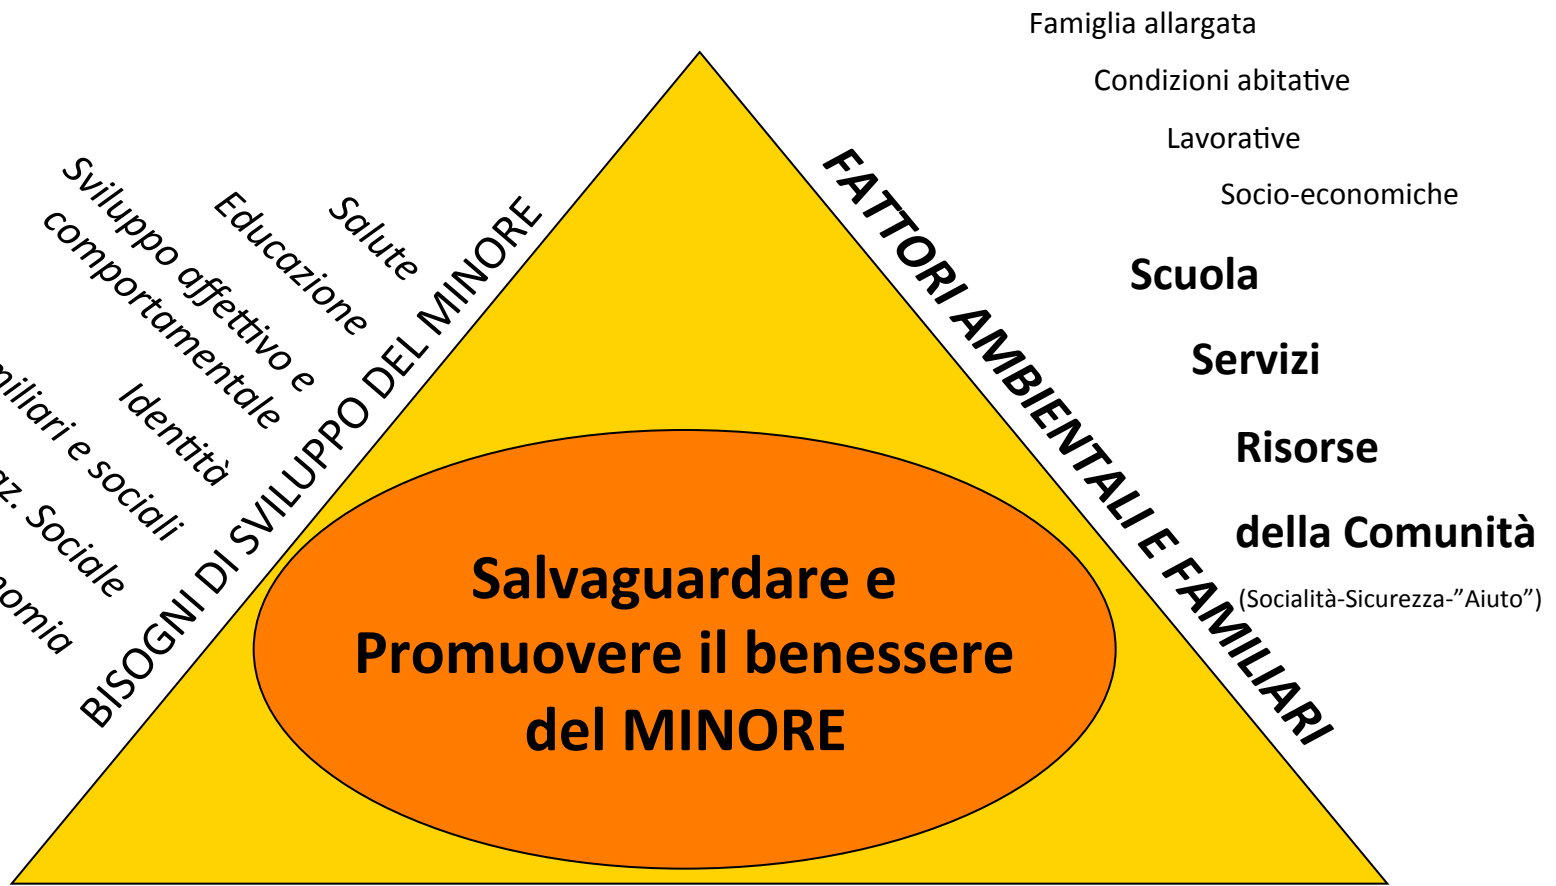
Famiglia allargata

Condizioni abitative

Lavorative

Socio-economiche

Scuola

Servizi

Risorse

della Comunità

(Socialità-Sicurezza-"Aiuto")

FATTORI AMBIENTALI E FAMILIARI

BISOGNI DI SVILUPPO DEL MINORE

Salute

Educazione

Sviluppo affettivo e comportamentale

Identità

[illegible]miliari e sociali

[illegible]z. Sociale

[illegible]nomia

Salvaguardare e Promuovere il benessere del MINORE